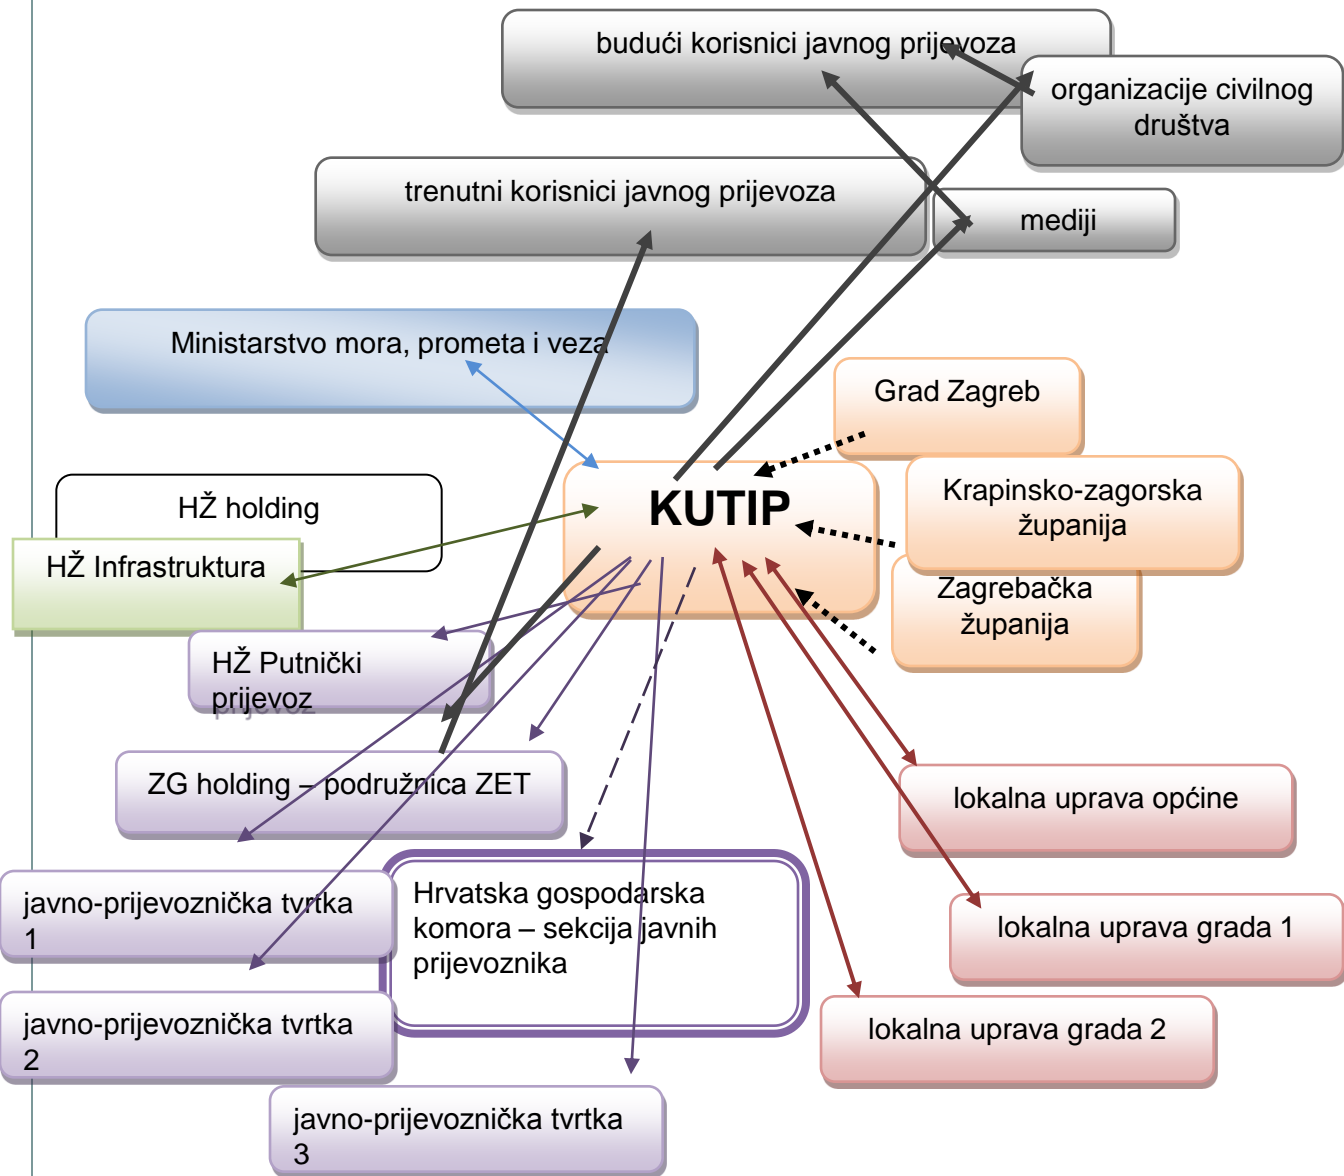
budući korisnici javnog prijevoza

organizacije civilnog društva

trenutni korisnici javnog prijevoza

mediji

Ministarstvo mora, prometa i veza

Grad Zagreb

HŽ holding

KUTIP

Krapinsko-zagorska županija

HŽ Infrastruktura

Zagrebačka županija

HŽ Putnički prijevoz

ZG holding – podružnica ZET

lokalna uprava općine

javno-prijevoznička tvrtka 1

Hrvatska gospodarska komora – sekcija javnih prijevoznika

lokalna uprava grada 1

javno-prijevoznička tvrtka 2

lokalna uprava grada 2

javno-prijevoznička tvrtka 3